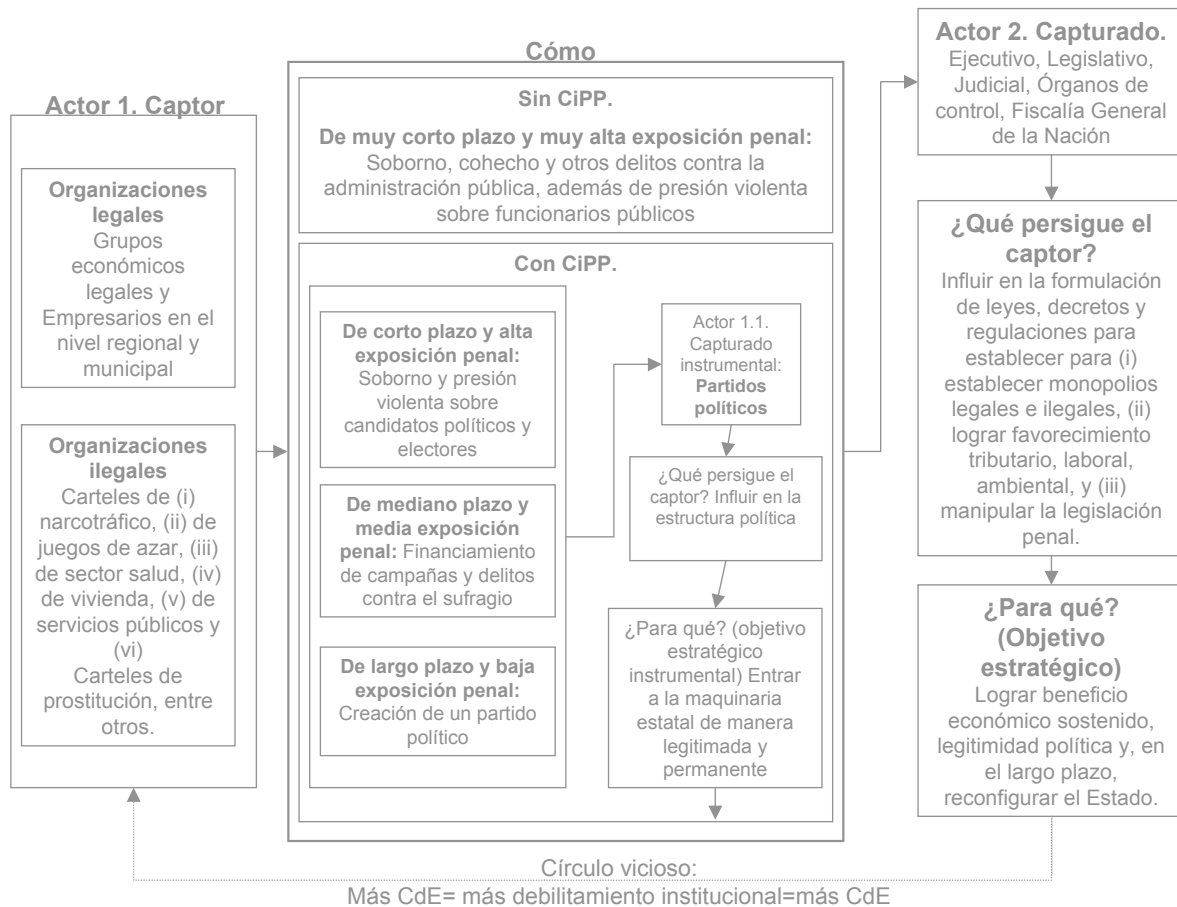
Actor 1. Captor

Organizaciones legales
Grupos económicos legales y Empresarios en el nivel regional y municipal

Organizaciones ilegales
Carteles de (i) narcotráfico, (ii) de juegos de azar, (iii) de sector salud, (iv) de vivienda, (v) de servicios públicos y (vi) Carteles de prostitución, entre otros.

Cómo

Sin CiPP.

De muy corto plazo y muy alta exposición penal: Soborno, cohecho y otros delitos contra la administración pública, además de presión violenta sobre funcionarios públicos

Con CiPP.

De corto plazo y alta exposición penal: Soborno y presión violenta sobre candidatos políticos y electores

De mediano plazo y media exposición penal: Financiamiento de campañas y delitos contra el sufragio

De largo plazo y baja exposición penal: Creación de un partido político

Actor 1.1. Capturado instrumental: Partidos políticos

¿Qué persigue el captor? Influir en la estructura política

¿Para qué? (objetivo estratégico instrumental) Entrar a la maquinaria estatal de manera legitimada y permanente

Actor 2. Capturado.
Ejecutivo, Legislativo, Judicial, Órganos de control, Fiscalía General de la Nación

¿Qué persigue el captor?
Influir en la formulación de leyes, decretos y regulaciones para establecer para (i) establecer monopolios legales e ilegales, (ii) lograr favorecimiento tributario, laboral, ambiental, y (iii) manipular la legislación penal.

¿Para qué? (Objetivo estratégico)
Lograr beneficio económico sostenido, legitimidad política y, en el largo plazo, reconfigurar el Estado.

Círculo vicioso:
Más CdE= más debilitamiento institucional=más CdE